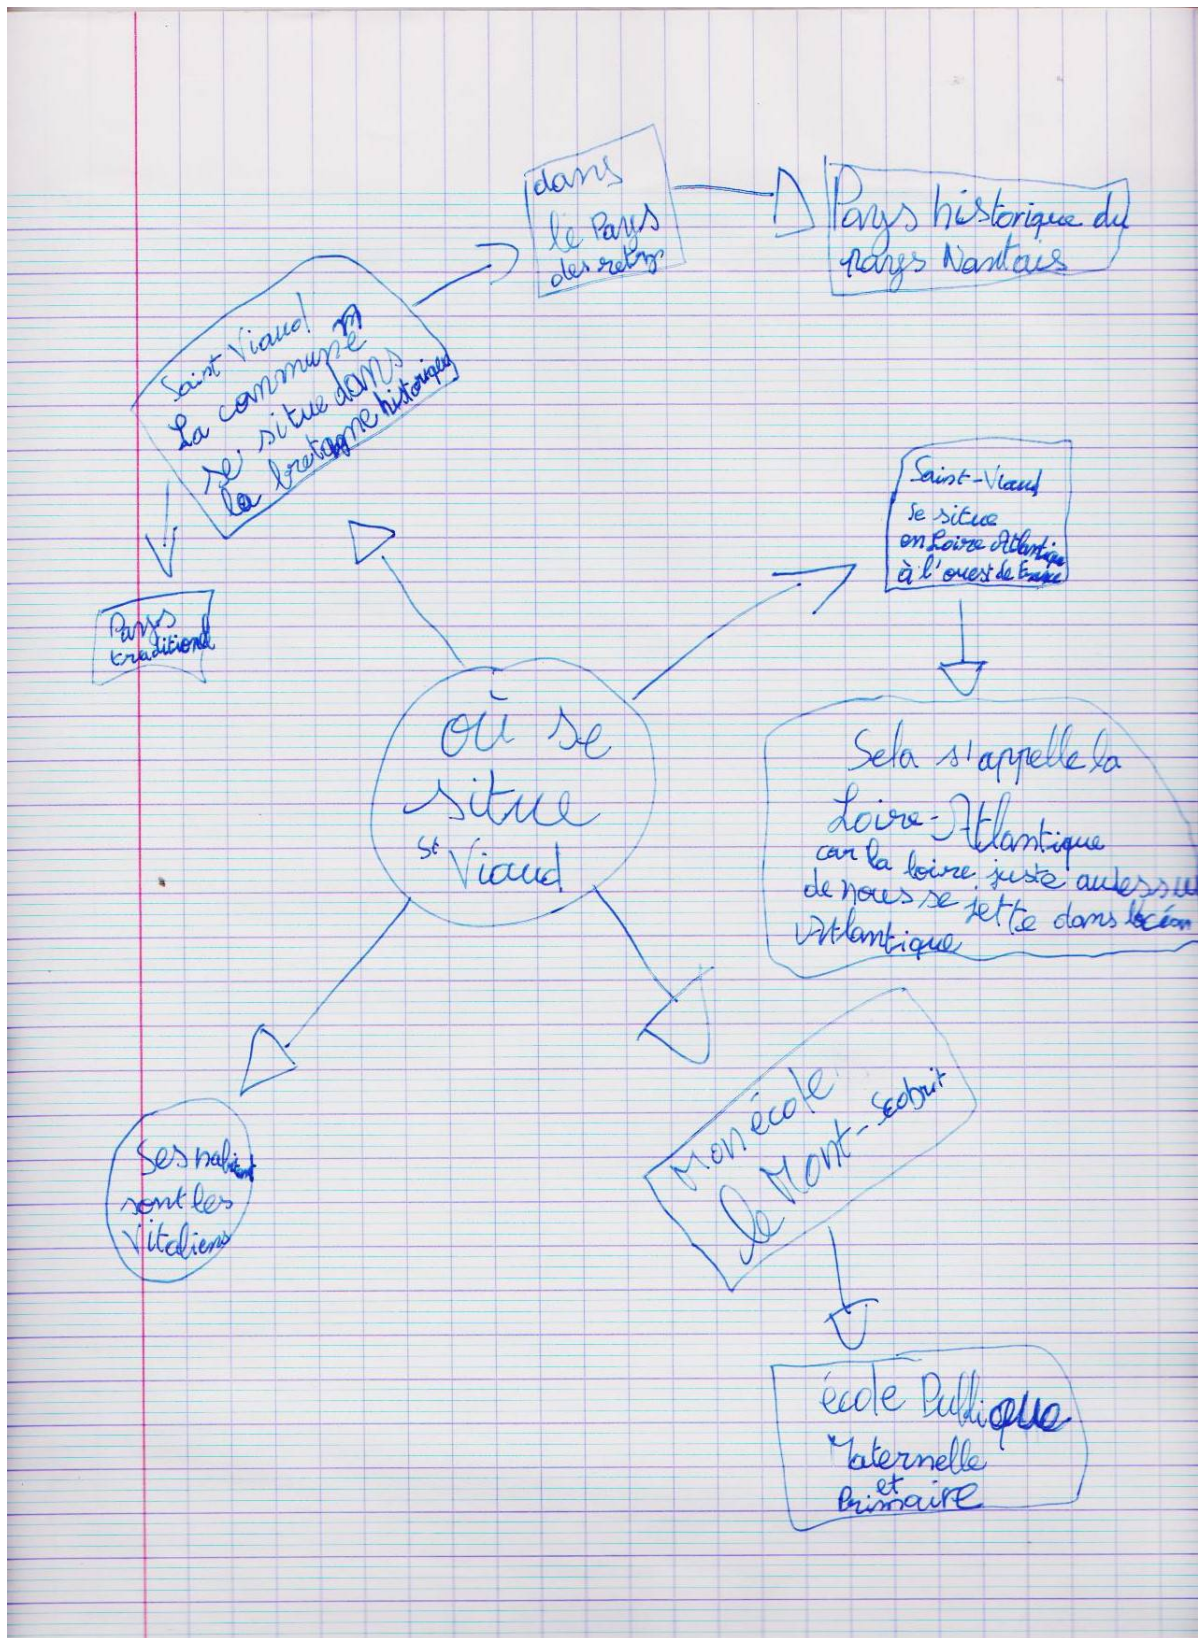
Où se situe St Viaud

Saint Viaud! La commune se situe dans la bretagne historique

dans le Pays des retz

Pays historique du Pays Nantais

Pays traditionel

Saint-Viaud se situe en Loire Atlantique à l'ouest de France

Sela s'appelle la Loire-Atlantique car la loire juste audessus de nous se jette dans locéan Atlantique

Ses habitant sont les Vitaliens

Mon école le Mont-secbrit

école Publique Maternelle et Primaire